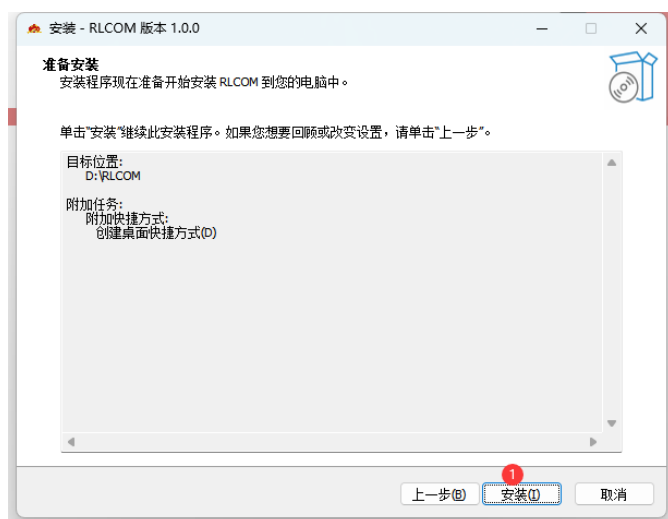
安装 - RLCOM 版本 1.0.0

准备安装
安装程序现在准备开始安装 RLCOM 到您的电脑中。

单击"安装"继续此安装程序。如果您想要回顾或改变设置，请单击"上一步"。

目标位置:
D:\RLCOM

附加任务:
附加快捷方式:
创建桌面快捷方式(D)

1

上一步(B)
安装(I)
取消